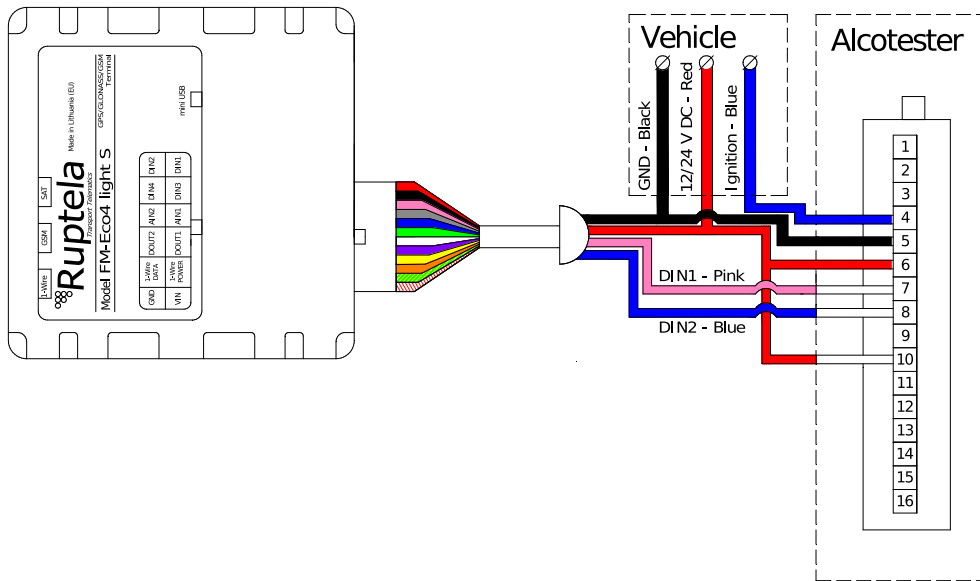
Ruptela
Transport Telematics
Model FM-Eco4 light S
Made in Lithuania (EU)
GPS/GLONASS/GSM Terminal
mini USB
1-Wire
GSM
SAT
GND
VIN
1-Wire DATA
1-Wire POWER
DOUT2
DOUT1
AIN2
AIN1
DIN4
DIN3
DIN2
DIN1

Vehicle
GND - Black
12/24 V DC - Red
Ignition - Blue
DIN1 - Pink
DIN2 - Blue

Alcotester
1
2
3
4
5
6
7
8
9
10
11
12
13
14
15
16